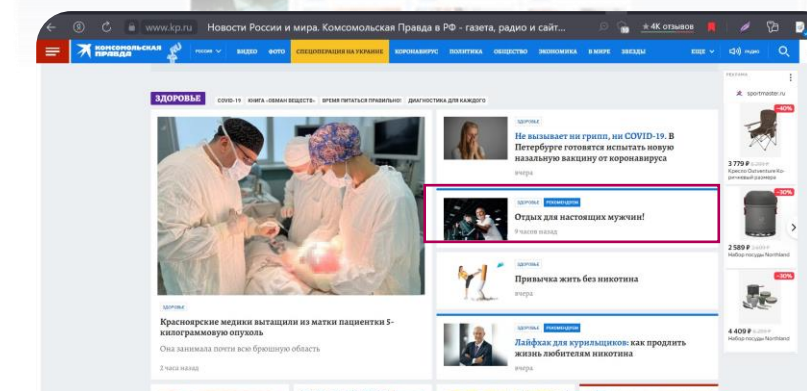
www.kp.ru Новости России и мира. Комсомольская Правда в РФ - газета, радио и сайт... ★4К отзывов

КОМСОМОЛЬСКАЯ ПРАВДА РОССИЯ ВИДЕО ФОТО СПЕЦОПЕРАЦИЯ НА УКРАИНЕ КОРОНАВИРУС ПОЛИТИКА ОБЩЕСТВО ЭКОНОМИКА В МИРЕ ЗВЕЗДЫ ЕЩЕ РАДИО

ЗДОРОВЬЕ COVID-19 КНИГА «ОБМАН ВЕЩЕСТВ» ВРЕМЯ ПИТАТЬСЯ ПРАВИЛЬНО! ДИАГНОСТИКА ДЛЯ КАЖДОГО

ЗДОРОВЬЕ
Красноярские медики вытащили из матки пациентки 5-килограммовую опухоль
Она занимала почти всю брюшную область
2 часа назад

ЗДОРОВЬЕ
Не вызывает ни грипп, ни COVID-19. В Петербурге готовятся испытать новую назальную вакцину от коронавируса
вчера

ЗДОРОВЬЕ РЕКОМЕНДУЕМ
Отдых для настоящих мужчин!
9 часов назад

ЗДОРОВЬЕ
Привычка жить без никотина
вчера

ЗДОРОВЬЕ РЕКОМЕНДУЕМ
Лайфхак для курильщиков: как продлить жизнь любителям никотина
вчера

РЕКЛАМА
sportmaster.ru
-20%
3 779 ₽ 4 299 ₽
Кресло Outventure Бо-речный размер
-30%
2 589 ₽ 3 699 ₽
Набор посуды Northland
-30%
4 409 ₽ 6 299 ₽
Набор посуды Northland